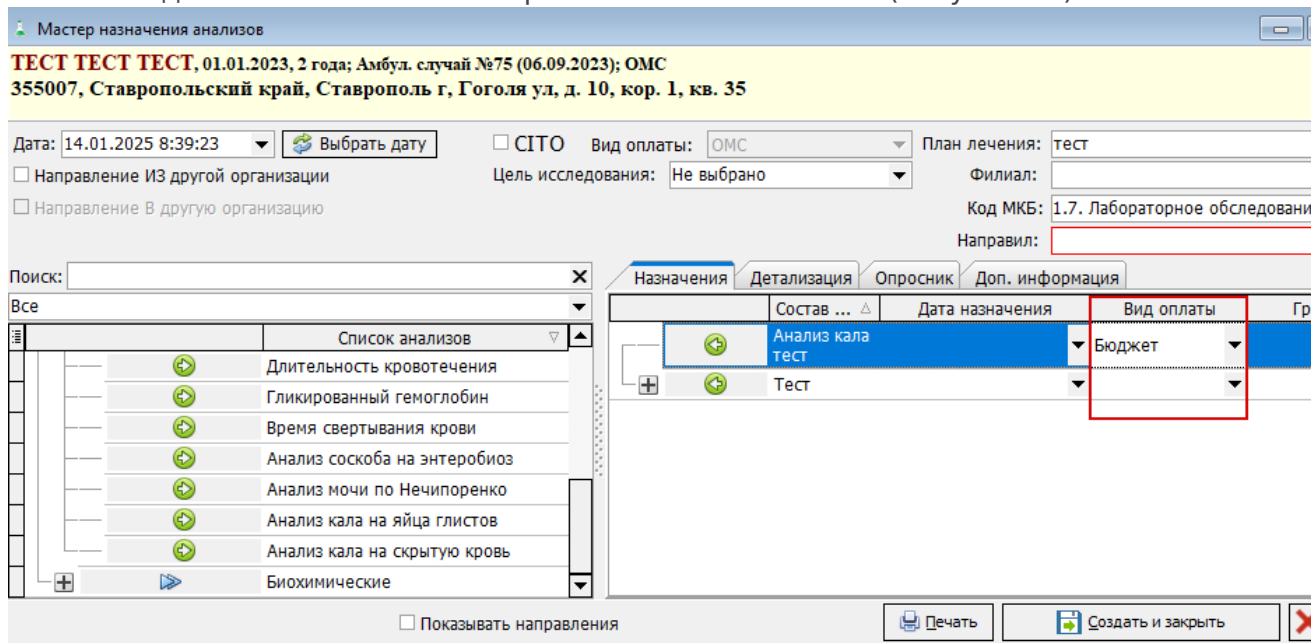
Мастер назначения анализов

ТЕСТ ТЕСТ ТЕСТ, 01.01.2023, 2 года; Амбул. случай №75 (06.09.2023); ОМС
355007, Ставропольский край, Ставрополь г, Гоголя ул, д. 10, кор. 1, кв. 35

Дата: 14.01.2025 8:39:23
Выбрать дату
CITO
Вид оплаты: ОМС
План лечения: тест
Направление ИЗ другой организации
Цель исследования: Не выбрано
Филиал:
Направление В другую организацию
Код МКБ: 1.7. Лабораторное обследовани
Направил:

Поиск:
Все
Список анализов
Длительность кровотечения
Гликированный гемоглобин
Время свертывания крови
Анализ соскоба на энтеробиоз
Анализ мочи по Нечипоренко
Анализ кала на яйца глистов
Анализ кала на скрытую кровь
Биохимические

Назначения | Детализация | Опросник | Доп. информация

| Состав ... | Дата назначения | Вид оплаты | Гр |
|---|---|---|---|
| Анализ кала тест | | Бюджет | |
| Тест | | | |

Показывать направления
Печать
Создать и закрыть